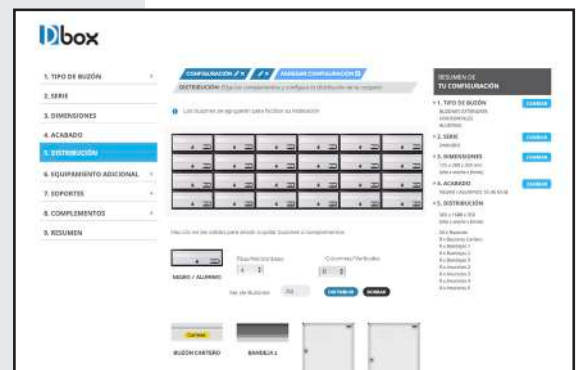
Dbox

1. TIPO DE BUZÓN
2. SERIE
3. DIMENSIONES
4. ACABADO
5. DISTRIBUCIÓN
6. EQUIPAMIENTO ADICIONAL
7. SOPORTES
8. COMPLEMENTOS
9. RESUMEN

CONFIGURACIÓN 1 ✕
2 ✕
AGREGAR CONFIGURACIÓN

DISTRIBUCIÓN: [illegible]

Los buzones se agruparán para facilitar su instalación

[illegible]

NEGRO / ALUMINIO

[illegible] 4
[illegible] 0

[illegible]

CONTINUAR
BORRAR

Correo

BUZÓN CARTERO
BANDEJA 1

RESUMEN DE TU CONFIGURACIÓN

1. TIPO DE BUZÓN
CAMBIAR
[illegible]

2. SERIE
CAMBIAR
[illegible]

3. DIMENSIONES
CAMBIAR
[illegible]

4. ACABADO
CAMBIAR
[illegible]

5. DISTRIBUCIÓN
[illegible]